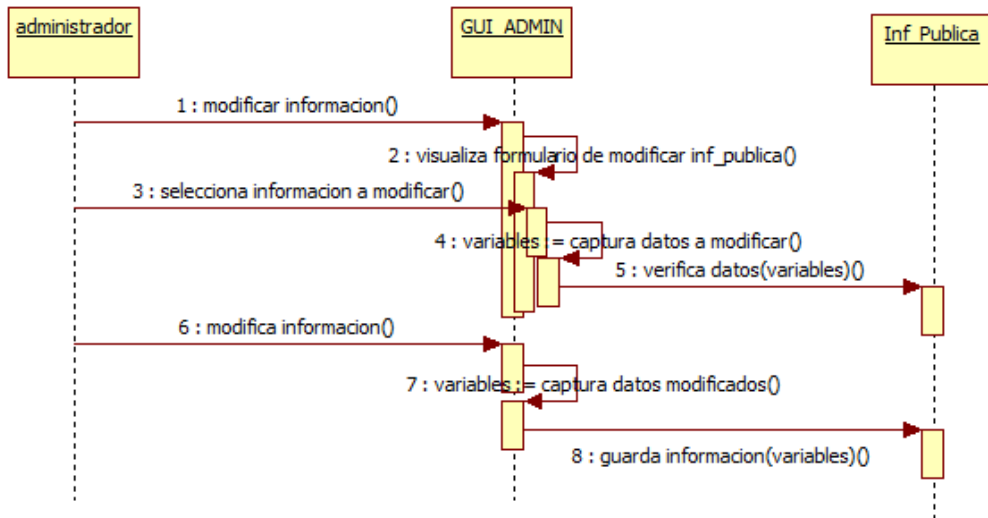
administrador

GUI_ADMIN

Inf_Publica

1 : modificar informacion()

2 : visualiza formulario de modificar inf_publica()

3 : selecciona informacion a modificar()

4 : variables := captura datos a modificar()

5 : verifica datos(variables)()

6 : modifica informacion()

7 : variables := captura datos modificados()

8 : guarda informacion(variables)()